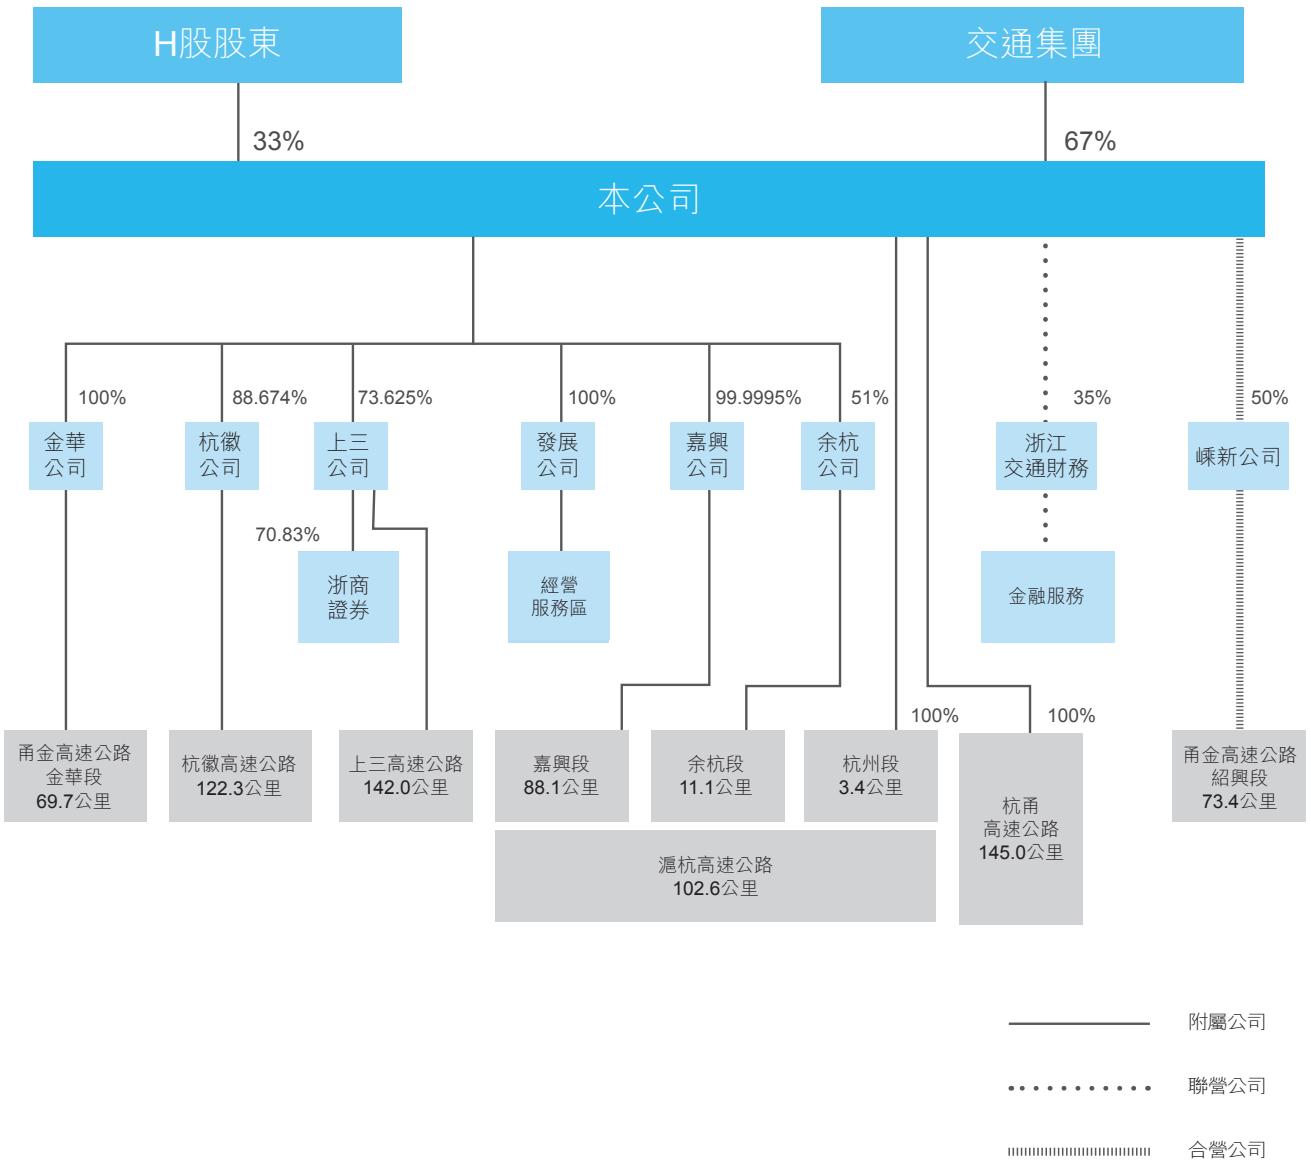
H股股東

交通集團

33%

67%

本公司

100%

88.674%

73.625%

100%

99.9995%

51%

35%

50%

金華公司

杭徽公司

上三公司

發展公司

嘉興公司

余杭公司

浙江交通財務

嵊新公司

70.83%

浙商證券

經營服務區

金融服務

100%

100%

甬金高速公路金華段 69.7公里

杭徽高速公路 122.3公里

上三高速公路 142.0公里

嘉興段 88.1公里

余杭段 11.1公里

杭州段 3.4公里

杭甬高速公路 145.0公里

甬金高速公路紹興段 73.4公里

滬杭高速公路 102.6公里

附屬公司

聯營公司

合營公司